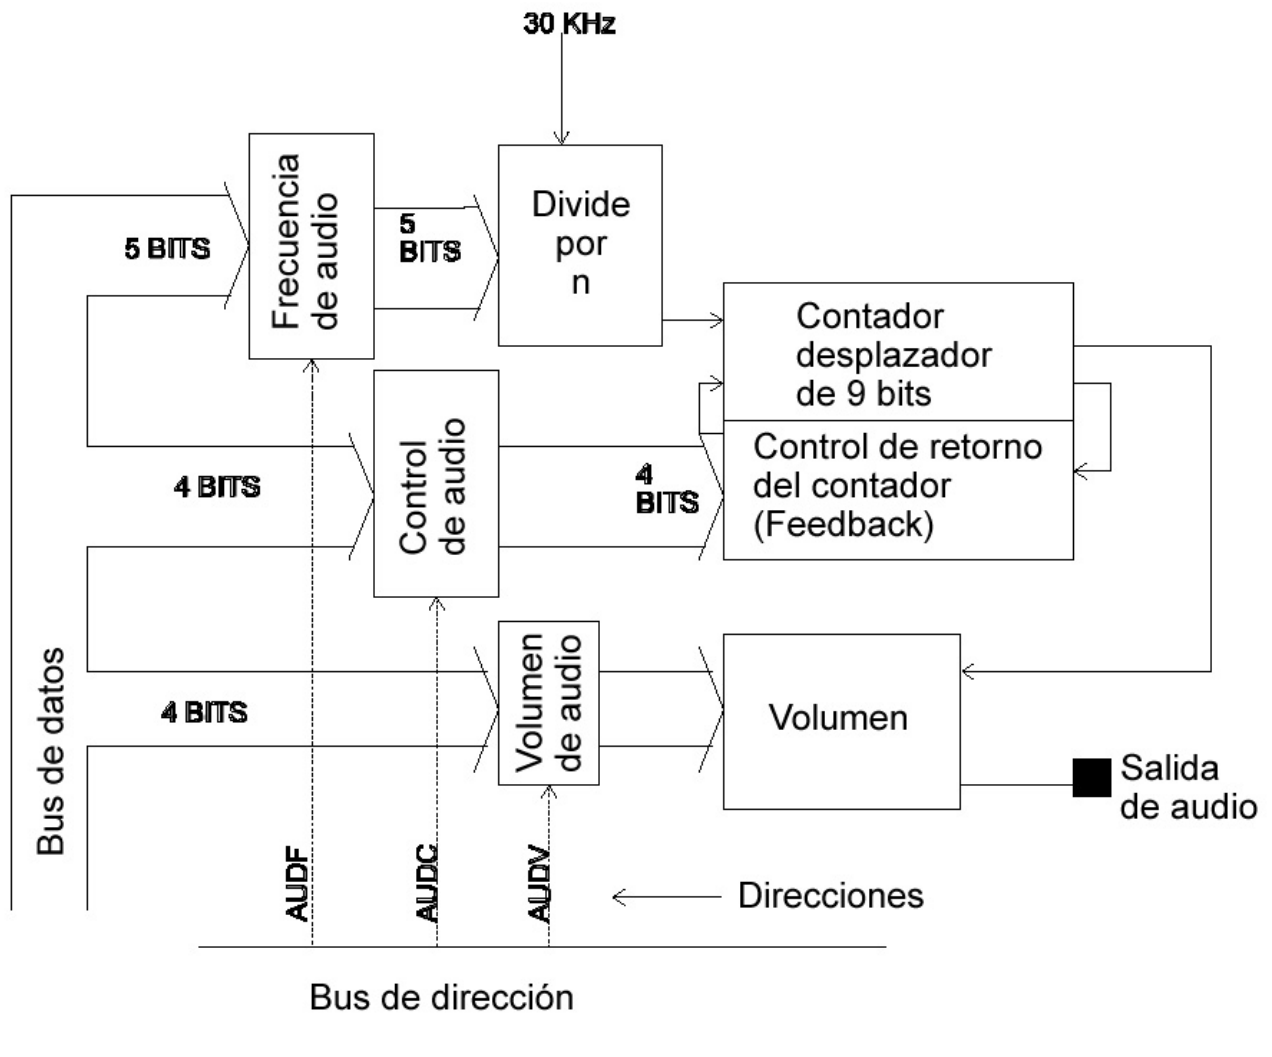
30 KHz

5 BITS

Frecuencia de audio

5 BITS

Divide por n

Contador desplazador de 9 bits

Control de retorno del contador (Feedback)

4 BITS

Control de audio

4 BITS

4 BITS

Volumen de audio

Volumen

Salida de audio

Bus de datos

AUDF

AUDC

AUDV

Direcciones

Bus de dirección